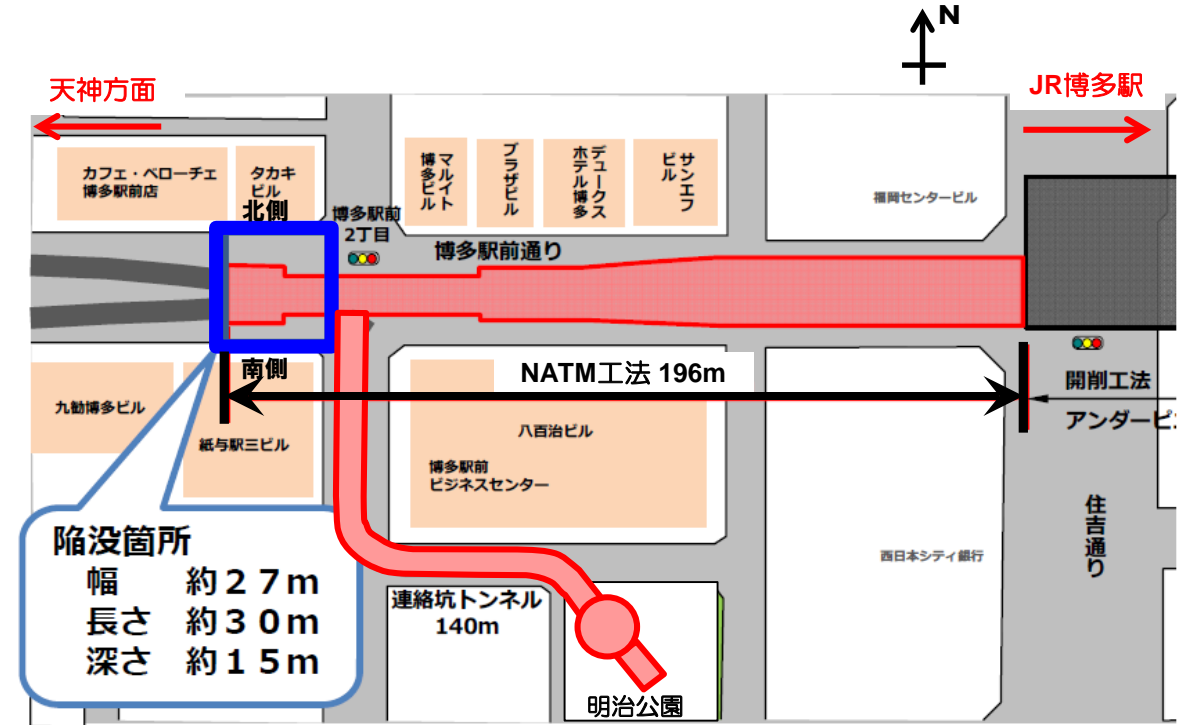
N

天神方面

JR博多駅

カフェ・ベローチェ 博多駅前店

タカキビル

マルイト博多ビル

プラザビル

デュークスホテル博多

サンエフビル

福岡センタービル

北側

博多駅前 2丁目

博多駅前通り

南側

NATM工法 196m

開削工法

アンダーピ

九勧博多ビル

紙与駅三ビル

八百治ビル

博多駅前 ビジネスセンター

陥没箇所
幅　約２７m
長さ　約３０m
深さ　約１５m

連絡坑トンネル 140m

西日本シティ銀行

住吉通り

明治公園